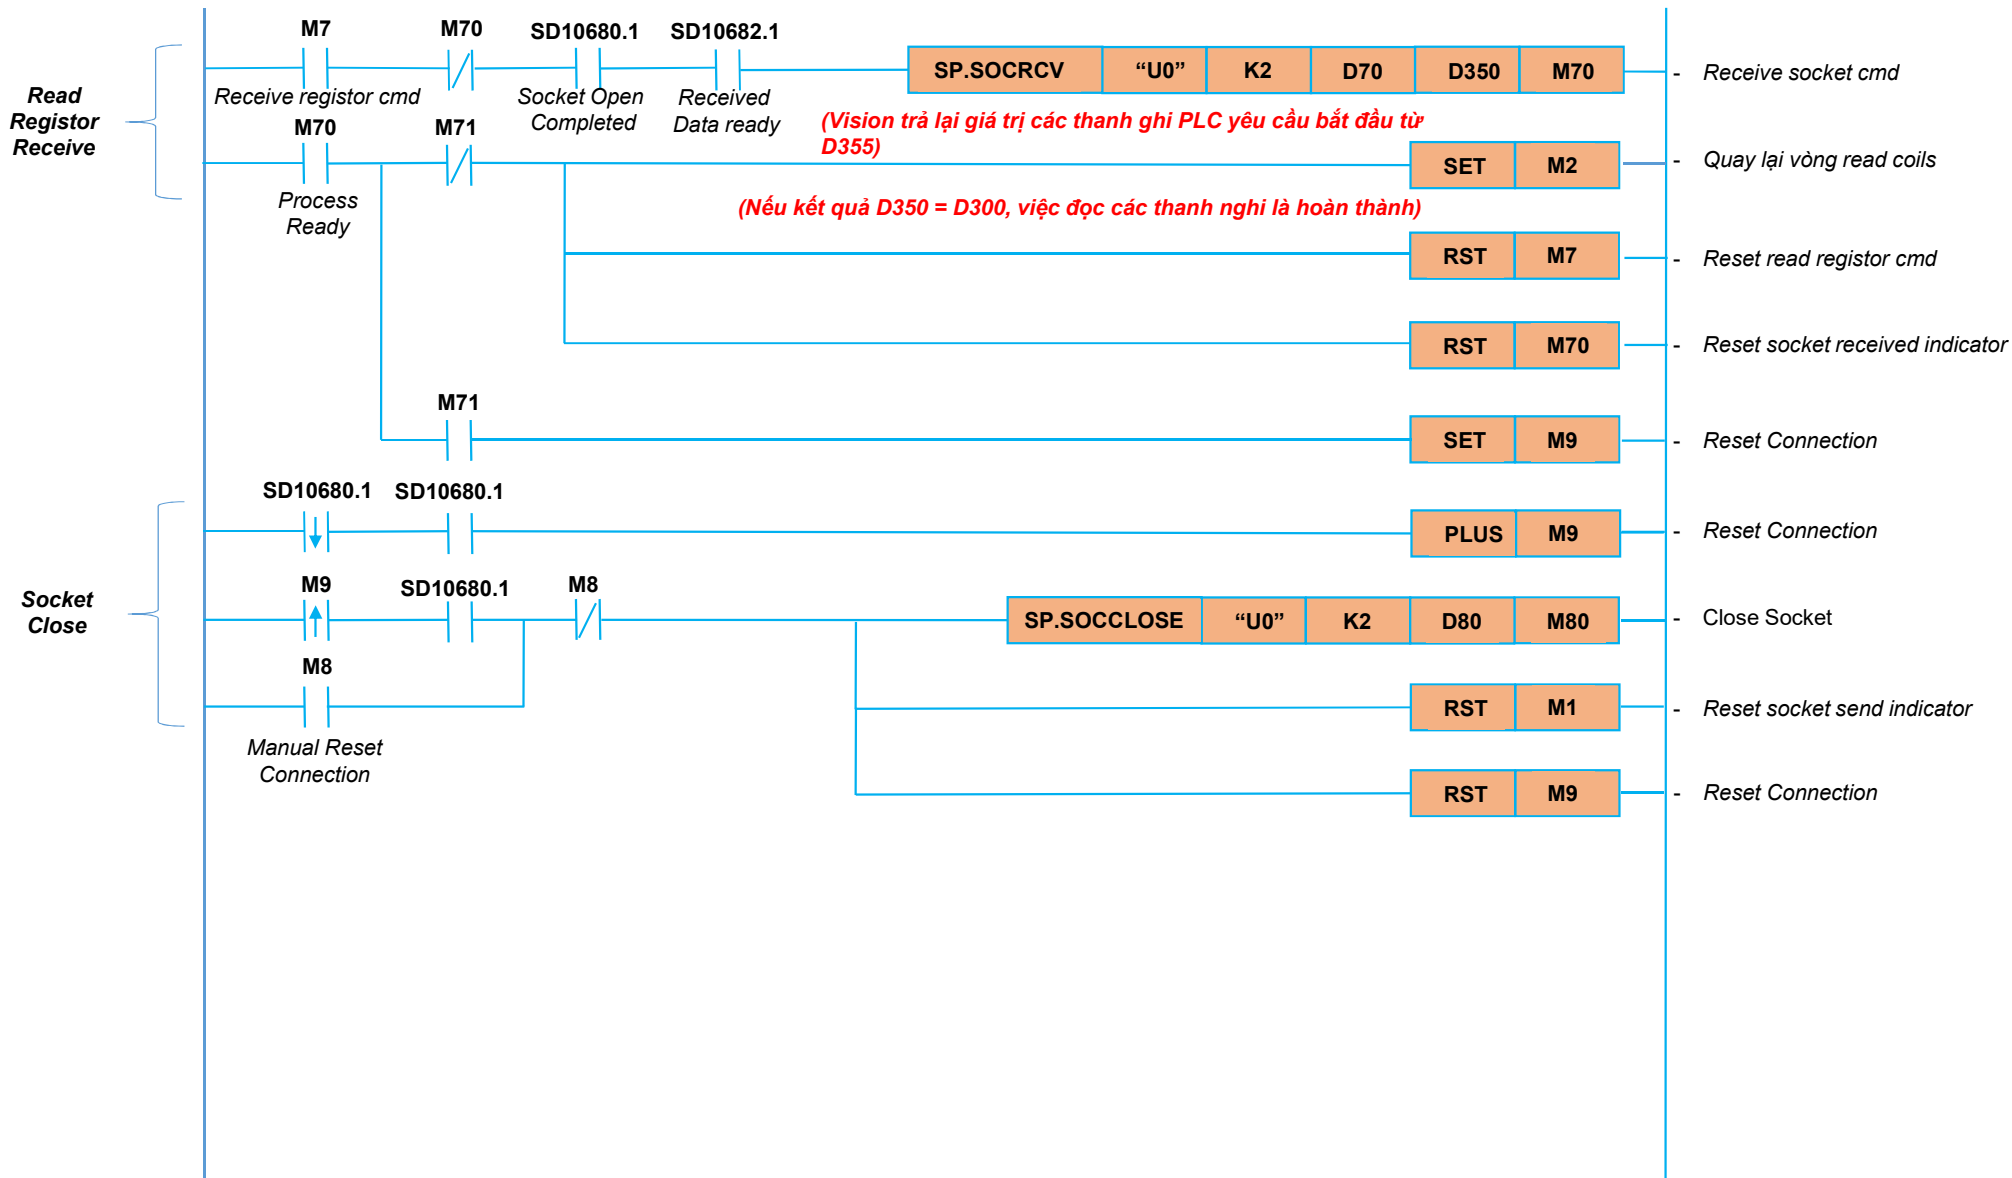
Read Registor Receive

M7 M70 SD10680.1 SD10682.1

SP.SOCRCV | “U0” | K2 | D70 | D350 | M70

- Receive socket cmd

Receive registor cmd

Socket Open Completed

Received Data ready

(Vision trả lại giá trị các thanh ghi PLC yêu cầu bắt đầu từ D355)

M70 M71

SET | M2

- Quay lại vòng read coils

Process Ready

(Nếu kết quả D350 = D300, việc đọc các thanh nghi là hoàn thành)

RST | M7

- Reset read registor cmd

RST | M70

- Reset socket received indicator

M71

SET | M9

- Reset Connection

Socket Close

SD10680.1 SD10680.1

PLUS | M9

- Reset Connection

M9 SD10680.1 M8

SP.SOCCLOSE | “U0” | K2 | D80 | M80

- Close Socket

M8

RST | M1

- Reset socket send indicator

Manual Reset Connection

RST | M9

- Reset Connection